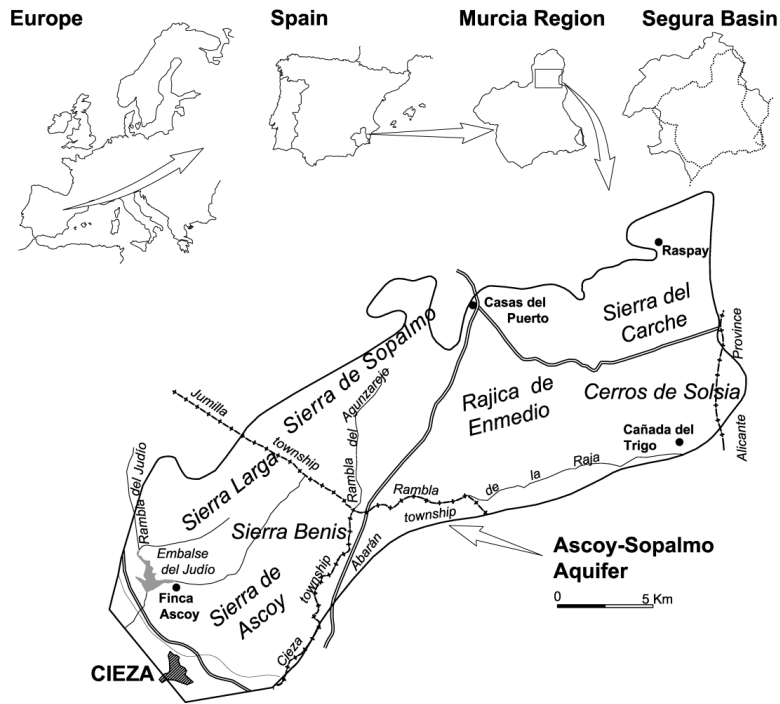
Europe

Spain

Murcia Region

Segura Basin

Raspay

Casas del Puerto

Sierra del Carche

Province

Alicante

Sierra de Sopalmo

Jumilla

Rambla del Agunzarejo

Rajica de Enmedio

Cerros de Solsia

Cañada del Trigo

Sierra Larga

township

Rambla del Judío

Rambla de la Raja

township

Sierra Benis

Embalse del Judío

Finca Ascoy

Sierra de Ascoy

township

Abarán

Cieza

Ascoy-Sopalmo Aquifer

0

5 Km

CIEZA